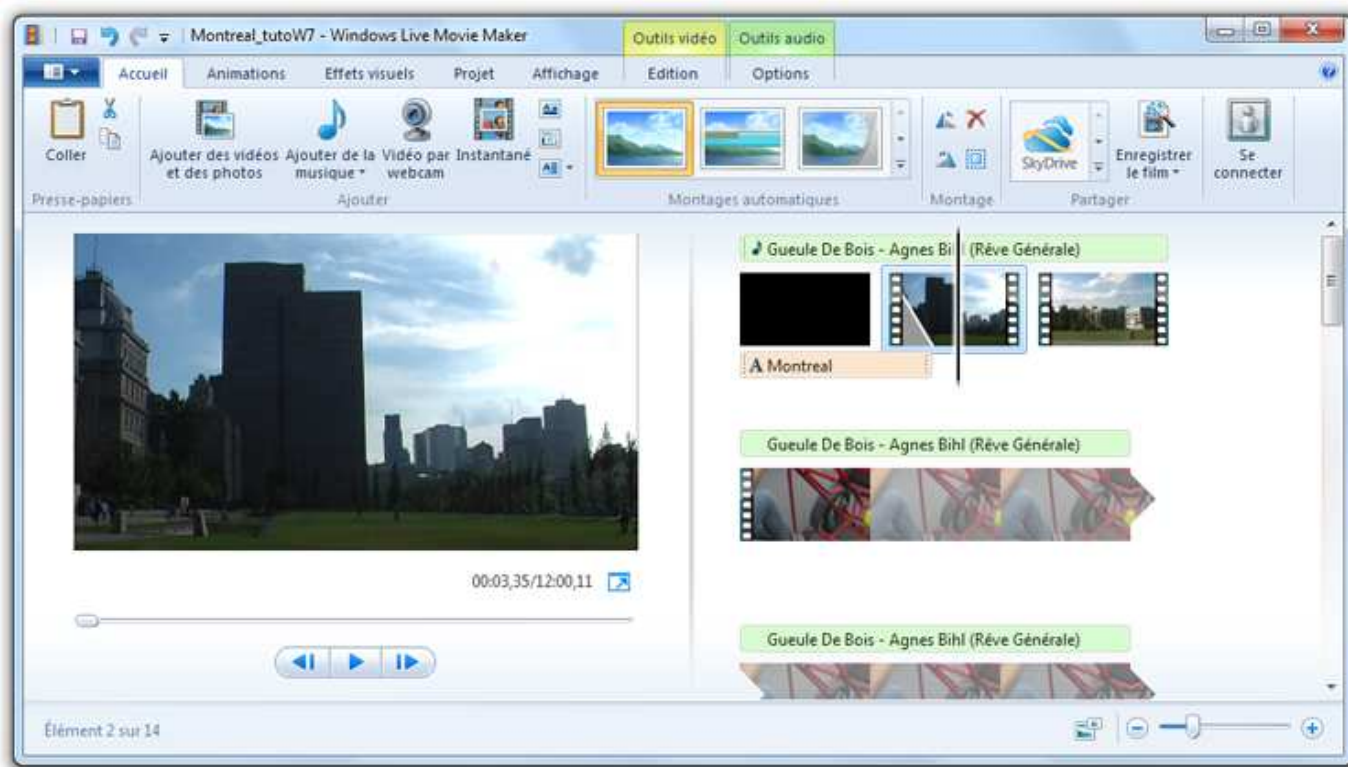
Montreal_tutoW7 - Windows Live Movie Maker

Outils vidéo

Outils audio

Accueil

Animations

Effets visuels

Projet

Affichage

Edition

Options

Coller

Presse-papiers

Ajouter des vidéos et des photos

Ajouter de la musique

Vidéo par webcam

Instantané

Ajouter

Montages automatiques

Montage

SkyDrive

Enregistrer le film

Partager

Se connecter

Gueule De Bois - Agnes Bihl (Rêve Générale)

A Montreal

Gueule De Bois - Agnes Bihl (Rêve Générale)

Gueule De Bois - Agnes Bihl (Rêve Générale)

00:03,35/12:00,11

Élément 2 sur 14